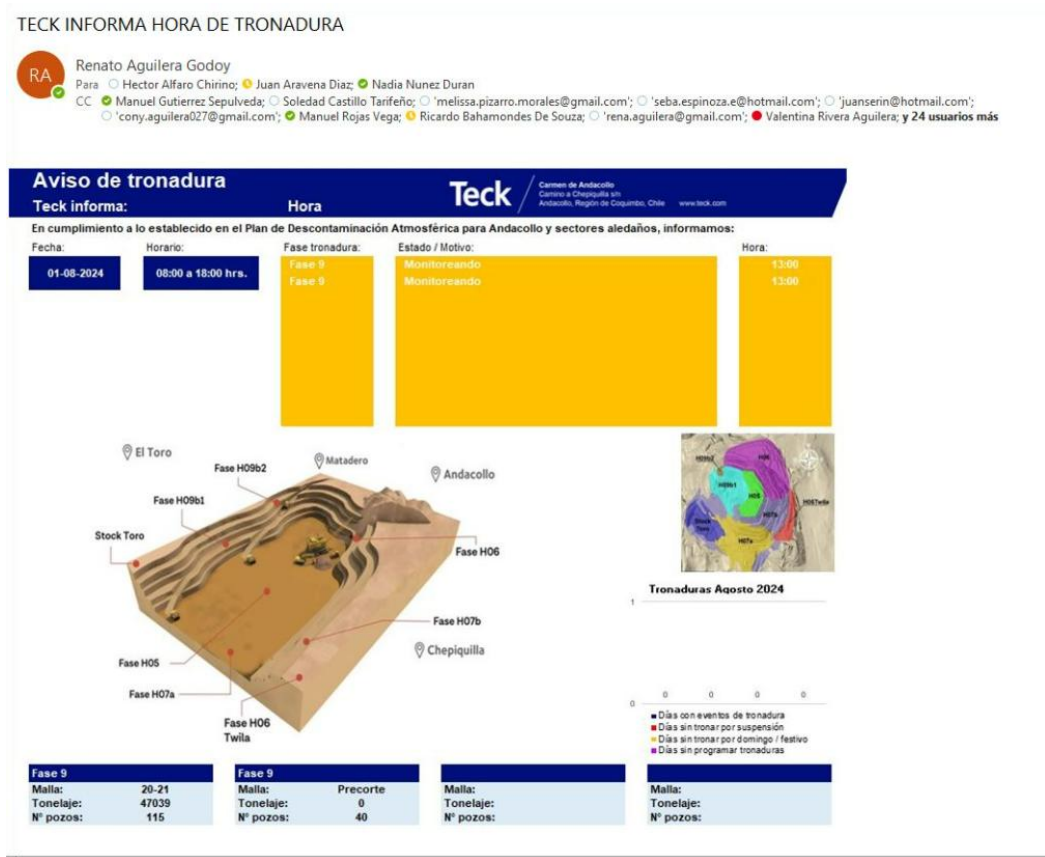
TECK INFORMA HORA DE TRONADURA

RA
Renato Aguilera Godoy
Para Hector Alfaro Chirino; Juan Aravena Diaz; Nadia Nunez Duran
CC Manuel Gutierrez Sepulveda; Soledad Castillo Tarifeño; 'melissa.pizarro.morales@gmail.com'; 'seba.espinoza.e@hotmail.com'; 'juanserin@hotmail.com'; 'cony.aguilera027@gmail.com'; Manuel Rojas Vega; Ricardo Bahamondes De Souza; 'rena.aguilera@gmail.com'; Valentina Rivera Aguilera; **y 24 usuarios más**

Aviso de tronadura
Teck informa: Hora

Teck
Carmen de Andacollo
Camino a Chepiquilla s/n
Andacollo, Región de Coquimbo, Chile www.teck.com

En cumplimiento a lo establecido en el Plan de Descontaminación Atmosférica para Andacollo y sectores aledaños, informamos:

Fecha: 01-08-2024
Horario: 08:00 a 18:00 hrs.

| Fase tronadura: | Estado / Motivo: | Hora: |
|---|---|---|
| Fase 9 | Monitoreando | 13:00 |
| Fase 9 | Monitoreando | 13:00 |

El Toro
Matadero
Andacollo
Fase H09b2
Fase H09b1
Stock Toro
Fase H06
Fase H07b
Chepiquilla
Fase H05
Fase H07a
Fase H06
Twila

H09b2
H06
H09b1
H05
H07b
H07a
Stock Toro
H06Twila

Tronaduras Agosto 2024
1
0
0 0 0 0
Días con eventos de tronadura
Días sin tronar por suspensión
Días sin tronar por domingo / festivo
Días sin programar tronaduras

| Fase 9 | |
|---|---|
| Malla: | 20-21 |
| Tonelaje: | 47039 |
| Nº pozos: | 115 |

| Fase 9 | |
|---|---|
| Malla: | Precorte |
| Tonelaje: | 0 |
| Nº pozos: | 40 |

| | |
|---|---|
| Malla: | |
| Tonelaje: | |
| Nº pozos: | |

| | |
|---|---|
| Malla: | |
| Tonelaje: | |
| Nº pozos: | |